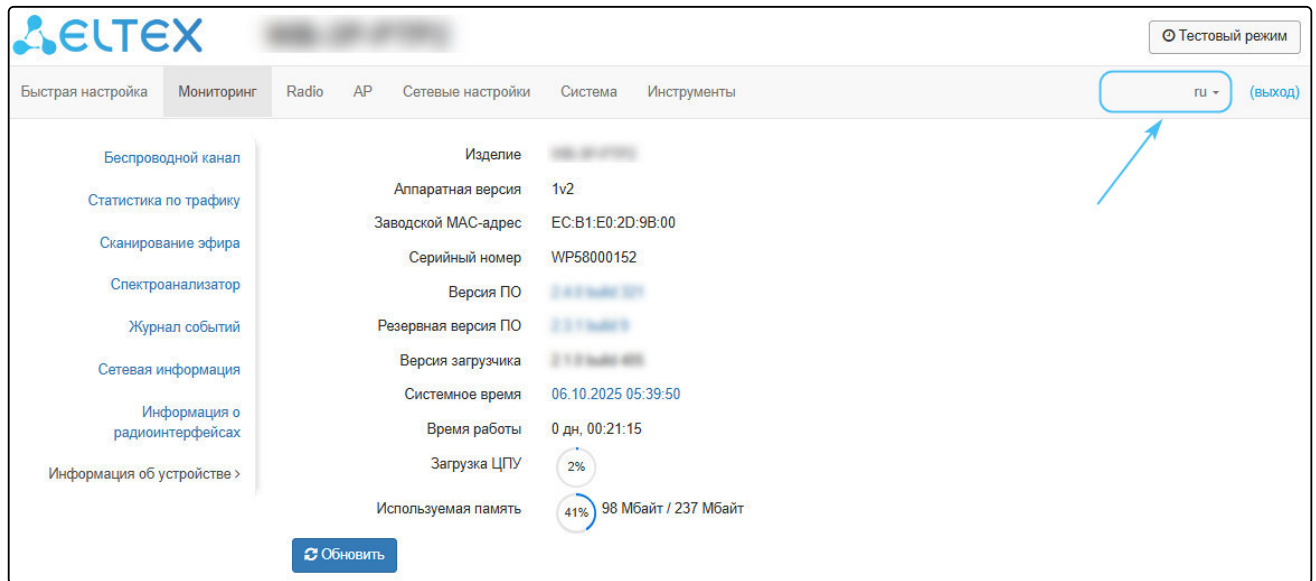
ELTEX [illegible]

Тестовый режим

Быстрая настройка Мониторинг Radio AP Сетевые настройки Система Инструменты

ru

(выход)

Беспроводной канал
Статистика по трафику
Сканирование эфира
Спектроанализатор
Журнал событий
Сетевая информация
Информация о радиоинтерфейсах
Информация об устройстве ›

| | |
|---|---|
| Изделие | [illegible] |
| Аппаратная версия | 1v2 |
| Заводской MAC-адрес | EC:B1:E0:2D:9B:00 |
| Серийный номер | WP58000152 |
| Версия ПО | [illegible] |
| Резервная версия ПО | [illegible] |
| Версия загрузчика | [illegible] |
| Системное время | 06.10.2025 05:39:50 |
| Время работы | 0 дн, 00:21:15 |
| Загрузка ЦПУ | 2% |
| Используемая память | 41% 98 Мбайт / 237 Мбайт |

Обновить